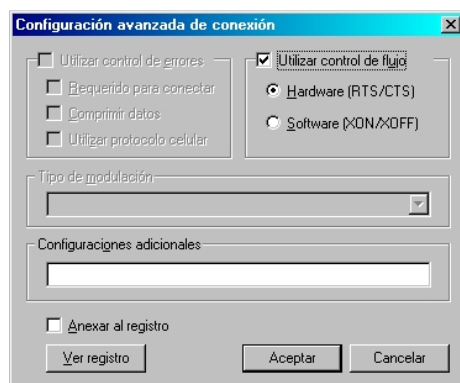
Configuración avanzada de conexión

Utilizar control de errores

Requerido para conectar

Comprimir datos

Utilizar protocolo celular

Utilizar control de flujo

Hardware (RTS/CTS)

Software (XON/XOFF)

Tipo de modulación

Configuraciones adicionales

Anexar al registro

Ver registro

Aceptar

Cancelar